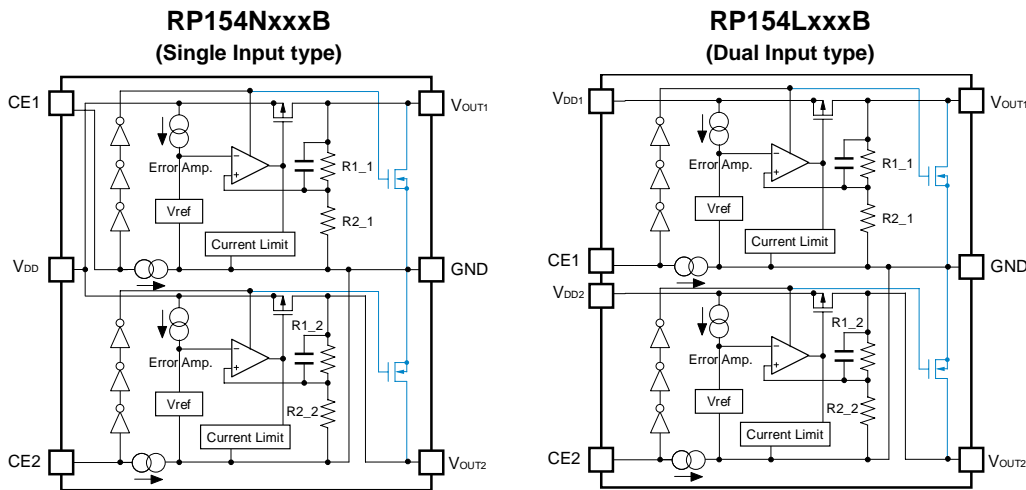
RP154NxxxB
(Single Input type)

CE1
VDD
CE2
VOUT1
GND
VOUT2
Error Amp.
Vref
Current Limit
R1_1
R2_1
Error Amp.
Vref
Current Limit
R1_2
R2_2

RP154LxxxB
(Dual Input type)

VDD1
CE1
VDD2
CE2
VOUT1
GND
VOUT2
Error Amp.
Vref
Current Limit
R1_1
R2_1
Error Amp.
Vref
Current Limit
R1_2
R2_2